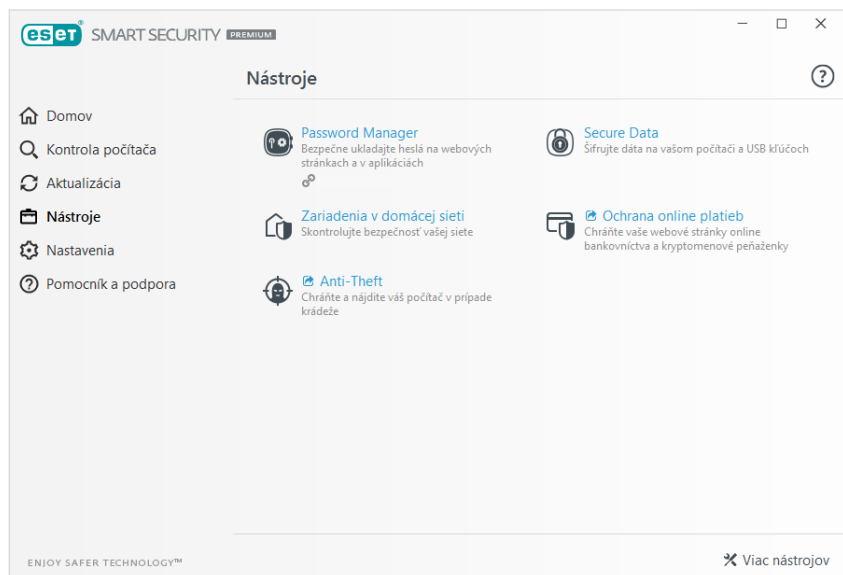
eset SMART SECURITY PREMIUM

Nástroje

?

Domov
Kontrola počítača
Aktualizácia
Nástroje
Nastavenia
Pomocník a podpora

Password Manager
Bezpečne ukladajte heslá na webových stránkach a v aplikáciách

Secure Data
Šifrujte dáta na vašom počítači a USB kľúčoch

Zariadenia v domácej sieti
Skontrolujte bezpečnosť vašej siete

Ochrana online platieb
Chráňte vaše webové stránky online bankovníctva a kryptomenové peňaženky

Anti-Theft
Chráňte a nájdite váš počítač v prípade krádeže

ENJOY SAFER TECHNOLOGY™

Viac nástrojov